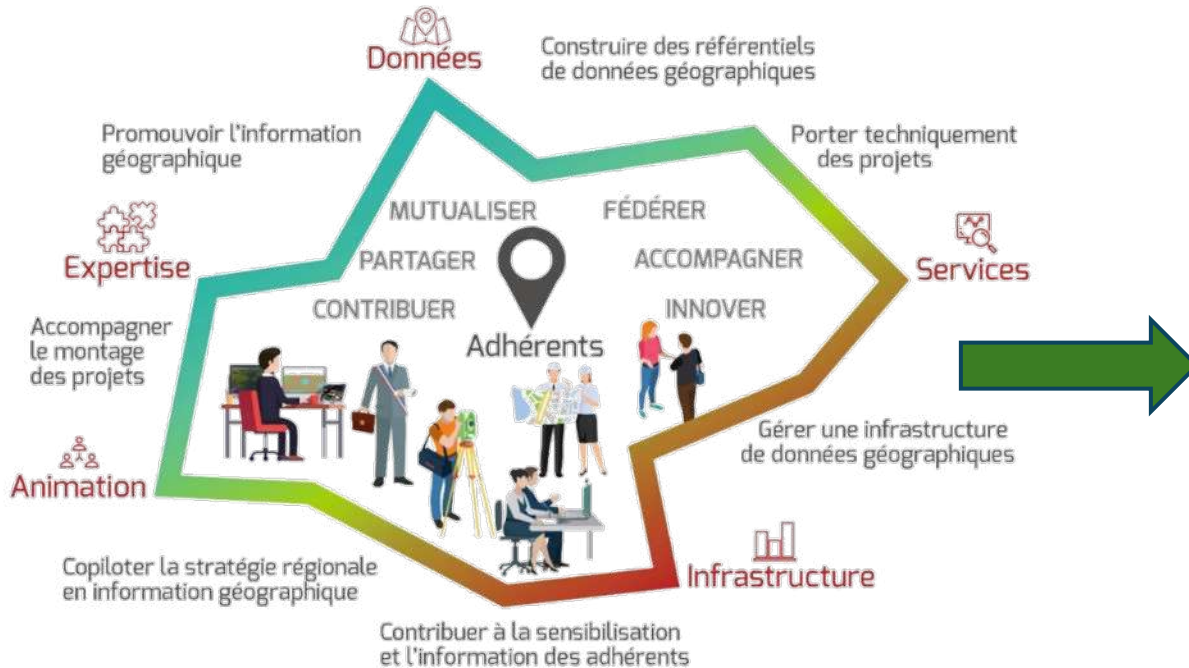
Données

Construire des référentiels de données géographiques

Promouvoir l'information géographique

Porter techniquement des projets

Expertise

MUTUALISER

FÉDÉRER

PARTAGER

ACCOMPAGNER

Services

CONTRIBUER

INNOVER

Accompagner le montage des projets

Adhérents

Gérer une infrastructure de données géographiques

Animation

Copiloter la stratégie régionale en information géographique

Infrastructure

Contribuer à la sensibilisation et l'information des adhérents